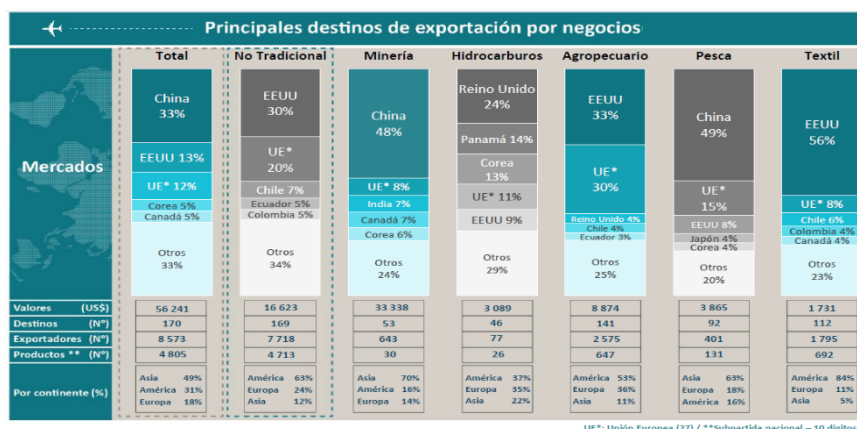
Principales destinos de exportación por negocios

| | Total | No Tradicional | Minería | Hidrocarburos | Agropecuario | Pesca | Textil |
|---|---|---|---|---|---|---|---|
| Mercados | China 33%<br>EEUU 13%<br>UE* 12%<br>Corea 5%<br>Canadá 5%<br>Otros 33% | EEUU 30%<br>UE* 20%<br>Chile 7%<br>Ecuador 5%<br>Colombia 5%<br>Otros 34% | China 48%<br>UE* 8%<br>India 7%<br>Canadá 7%<br>Corea 6%<br>Otros 24% | Reino Unido 24%<br>Panamá 14%<br>Corea 13%<br>UE* 11%<br>EEUU 9%<br>Otros 29% | EEUU 33%<br>UE* 30%<br>Reino Unido 4%<br>Chile 4%<br>Ecuador 3%<br>Otros 25% | China 49%<br>UE* 15%<br>EEUU 8%<br>Japón 4%<br>Corea 4%<br>Otros 20% | EEUU 56%<br>UE* 8%<br>Chile 6%<br>Colombia 4%<br>Canadá 4%<br>Otros 23% |
| Valores (US$) | 56 241 | 16 623 | 33 338 | 3 089 | 8 874 | 3 865 | 1 731 |
| Destinos (N°) | 170 | 169 | 53 | 46 | 141 | 92 | 112 |
| Exportadores (N°) | 8 573 | 7 718 | 643 | 77 | 2 575 | 401 | 1 795 |
| Productos ** (N°) | 4 805 | 4 713 | 30 | 26 | 647 | 131 | 692 |
| Por continente (%) | Asia 49%<br>América 31%<br>Europa 18% | América 63%<br>Europa 24%<br>Asia 12% | Asia 70%<br>América 16%<br>Europa 14% | América 37%<br>Europa 35%<br>Asia 22% | América 53%<br>Europa 36%<br>Asia 11% | Asia 63%<br>Europa 18%<br>América 16% | América 84%<br>Europa 11%<br>Asia 5% |

UE*: Unión Europea (27) / **Subpartida nacional – 10 dígitos